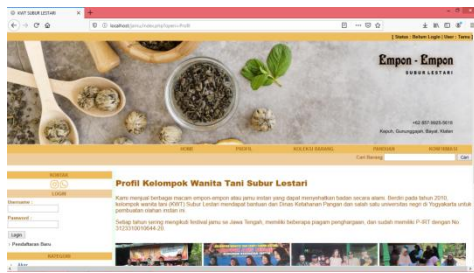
KWT SUBUR LESTARI

localhost/jamu/index.php?page=Profil

| Status : Belum Login | User : Tamu |

Empon - Empon
SUBUR LESTARI

+62 857-2825-5018
Kaputi, Gunungggali, Bayat, Klaten

HOME PROFIL KOLEKSI BARANG PANDUAN KONFIRMASI

Cari Barang Cari

BUKU

LOGIN

Username :

Password :

Login

Pendaftaran Baru

KATEGORI

Profil Kelompok Wanita Tani Subur Lestari

Kami menjual berbagai macam empon-empon atau jamu instan yang dapat menyehatkan badan secara alami. Berdiri pada tahun 2010, kelompok wanita tani (KWT) Subur Lestari mendapat bantuan dari Dinas Ketahanan Pangan dan salah satu universitas negeri di Yogyakarta untuk pembuatan olahan instan ini.

Sebagi tahun sering mengikuti festival jamu se Jawa Tengah, memiliki beberapa piagam penghargaan, dan sudah memiliki P-IRT dengan No. 2123310010044-25